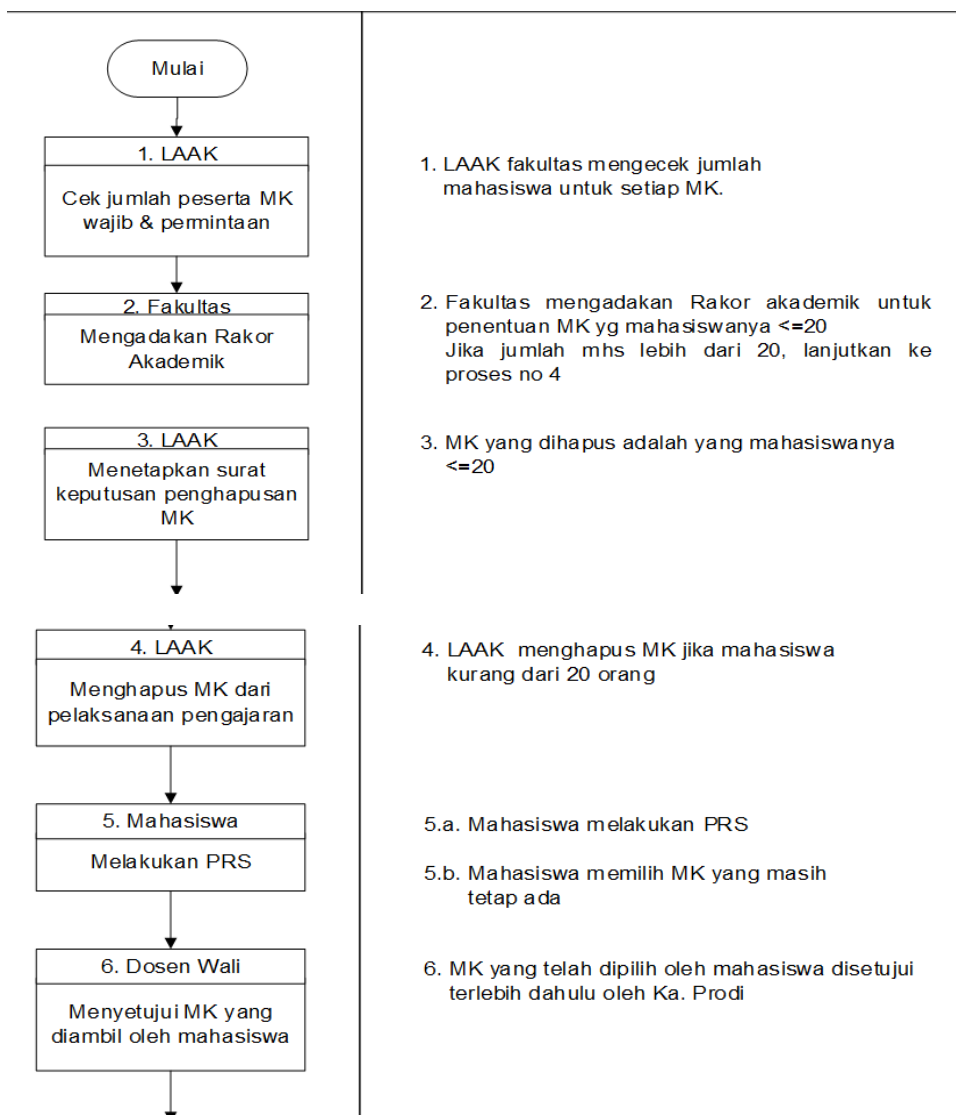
Mulai

1. LAAK

Cek jumlah peserta MK wajib & permintaan

1. LAAK fakultas mengecek jumlah mahasiswa untuk setiap MK.

2. Fakultas

Mengadakan Rakor Akademik

2. Fakultas mengadakan Rakor akademik untuk penentuan MK yg mahasiswanya <=20
Jika jumlah mhs lebih dari 20, lanjutkan ke proses no 4

3. LAAK

Menetapkan surat keputusan penghapusan MK

3. MK yang dihapus adalah yang mahasiswanya <=20

4. LAAK

Menghapus MK dari pelaksanaan pengajaran

4. LAAK menghapus MK jika mahasiswa kurang dari 20 orang

5. Mahasiswa

Melakukan PRS

5.a. Mahasiswa melakukan PRS

5.b. Mahasiswa memilih MK yang masih tetap ada

6. Dosen Wali

Menyetujui MK yang diambil oleh mahasiswa

6. MK yang telah dipilih oleh mahasiswa disetujui terlebih dahulu oleh Ka. Prodi